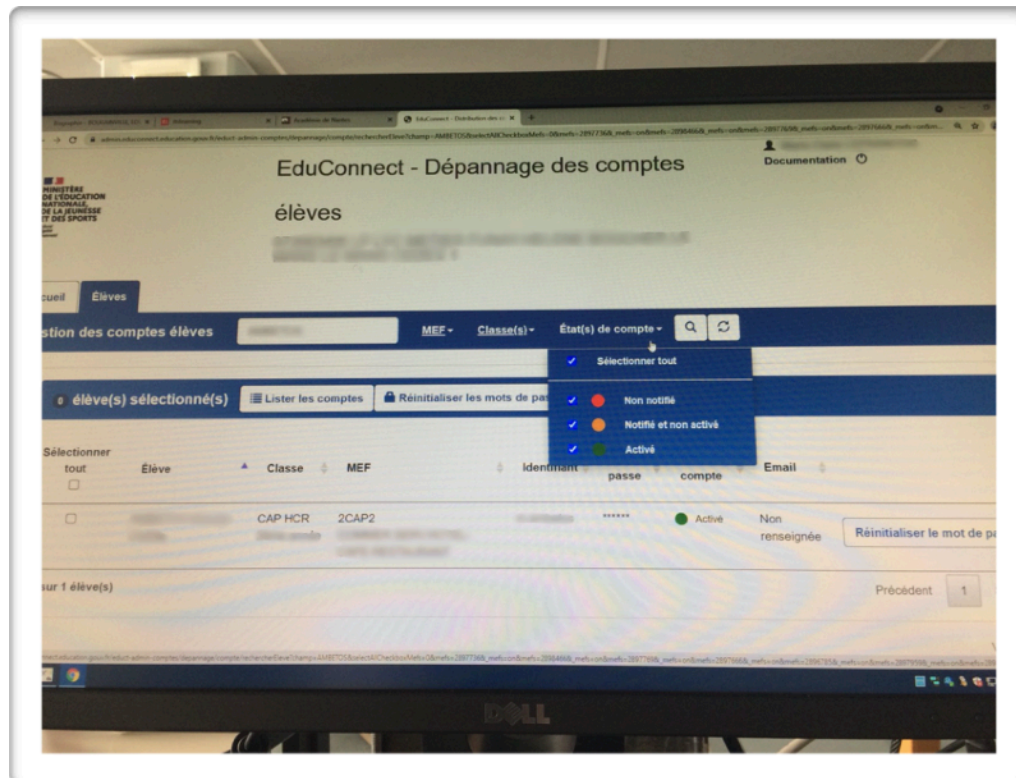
Académie de Nantes
EduConnect - Distribution des c

MINISTÈRE DE L'ÉDUCATION NATIONALE, DE LA JEUNESSE ET DES SPORTS

EduConnect - Dépannage des comptes élèves

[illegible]

Documentation

cueil Élèves

stion des comptes élèves

MEF ▾ Classe(s) ▾ État(s) de compte ▾

Sélectionner tout

Non notifié

Notifié et non activé

Activé

élève(s) sélectionné(s)

Lister les comptes

Réinitialiser les mots de pa

| Sélectionner tout | Élève | Classe | MEF | Identifiant | passe | compte | Email | |
|---|---|---|---|---|---|---|---|---|
| | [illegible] | CAP HCR | 2CAP2 | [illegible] | ****** | Activé | Non renseignée | Réinitialiser le mot de pa |

sur 1 élève(s)

Précédent 1

DELL